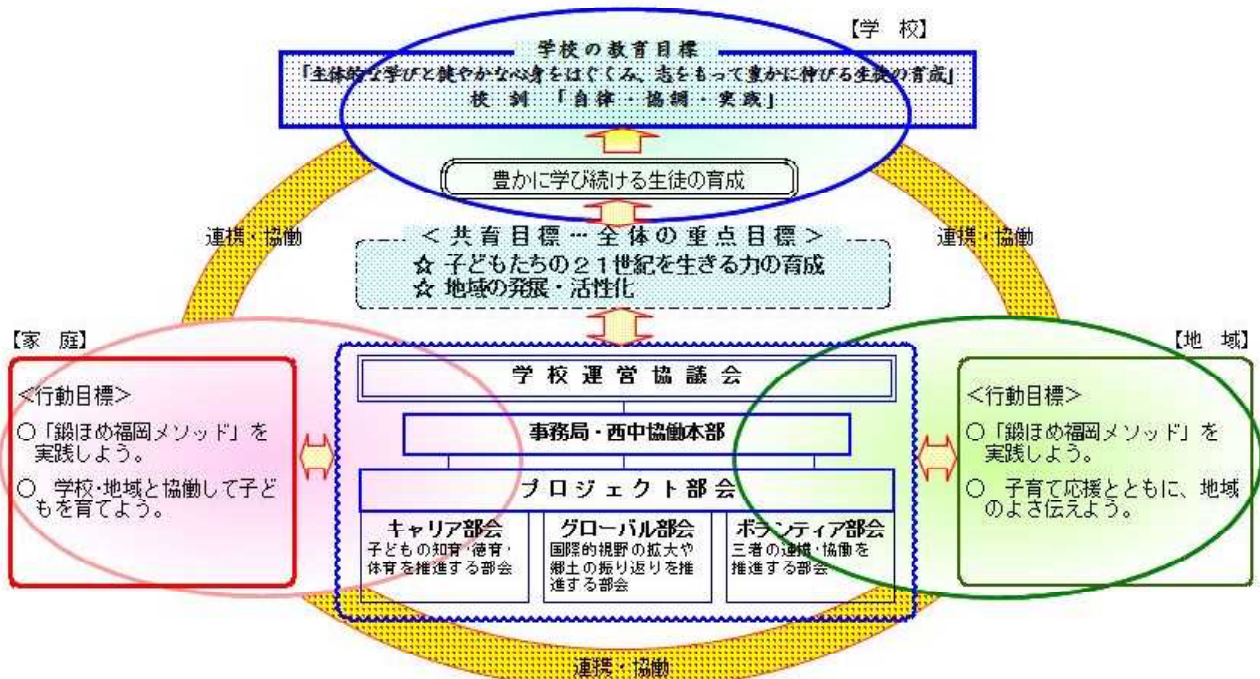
【学　校】

学校の教育目標
「主体的な学びと健やかな心身をはぐくみ、志をもって豊かに伸びる生徒の育成」
校　訓　「自律・協調・実践」

豊かに学び続ける生徒の育成

連携・協働

連携・協働

＜共育目標…全体の重点目標＞
☆ 子どもたちの２１世紀を生きる力の育成
☆ 地域の発展・活性化

【家　庭】

＜行動目標＞
○「鍛ほめ福岡メソッド」を実践しよう。
○ 学校・地域と協働して子どもを育てよう。

学校運営協議会

事務局・西中協働本部

プロジェクト部会

キャリア部会
子どもの知育・徳育・体育を推進する部会

グローバル部会
国際的視野の拡大や郷土の振り返りを推進する部会

ボランティア部会
三者の連携・協働を推進する部会

【地　域】

＜行動目標＞
○「鍛ほめ福岡メソッド」を実践しよう。
○ 子育て応援とともに、地域のよさ伝えよう。

連携・協働